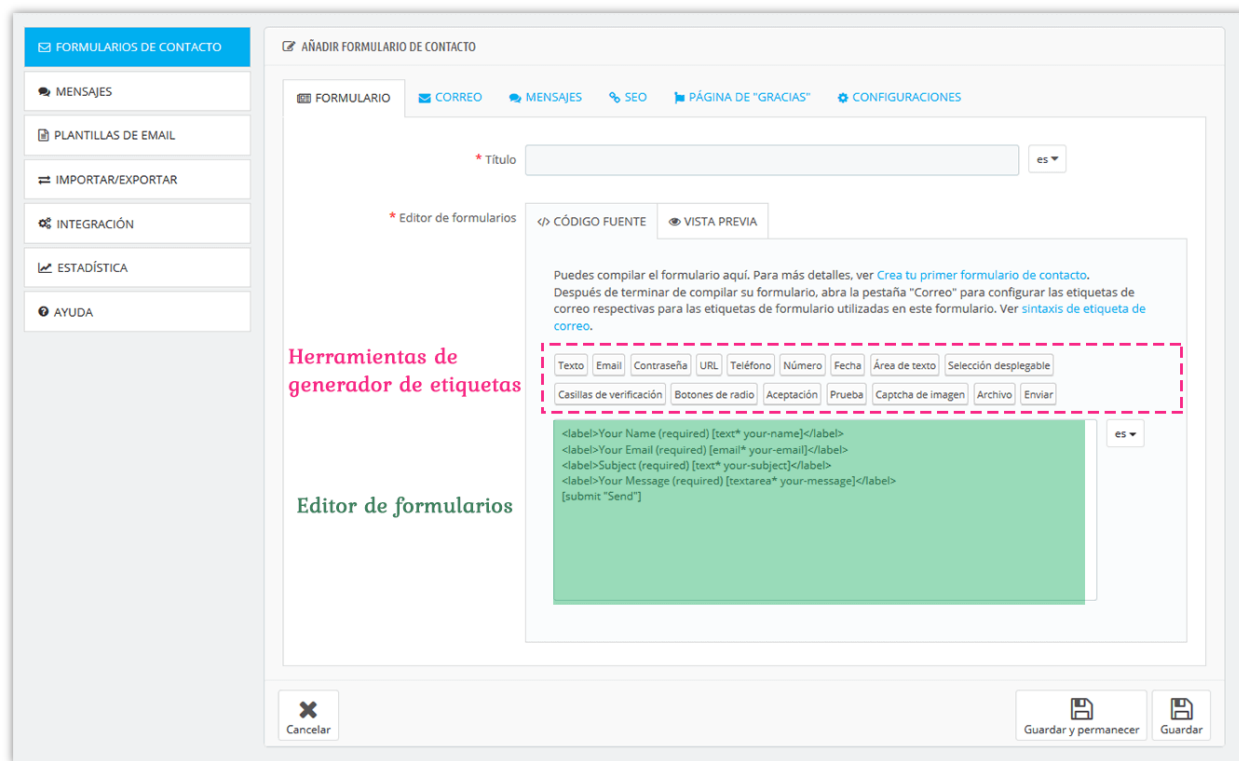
FORMULARIOS DE CONTACTO
MENSAJES
PLANTILLAS DE EMAIL
IMPORTAR/EXPORTAR
INTEGRACIÓN
ESTADÍSTICA
AYUDA

AÑADIR FORMULARIO DE CONTACTO

FORMULARIO
CORREO
MENSAJES
SEO
PÁGINA DE "GRACIAS"
CONFIGURACIONES

* Título
es

* Editor de formularios
CÓDIGO FUENTE
VISTA PREVIA

Puedes compilar el formulario aquí. Para más detalles, ver Crea tu primer formulario de contacto.
Después de terminar de compilar su formulario, abra la pestaña "Correo" para configurar las etiquetas de correo respectivas para las etiquetas de formulario utilizadas en este formulario. Ver sintaxis de etiqueta de correo.

Herramientas de generador de etiquetas

Texto
Email
Contraseña
URL
Teléfono
Número
Fecha
Área de texto
Selección desplegable
Casillas de verificación
Botones de radio
Aceptación
Prueba
Captcha de imagen
Archivo
Enviar

<label>Your Name (required) [text* your-name]</label>
<label>Your Email (required) [email* your-email]</label>
<label>Subject (required) [text* your-subject]</label>
<label>Your Message (required) [textarea* your-message]</label>
[submit "Send"]

es

Editor de formularios

Cancelar
Guardar y permanecer
Guardar